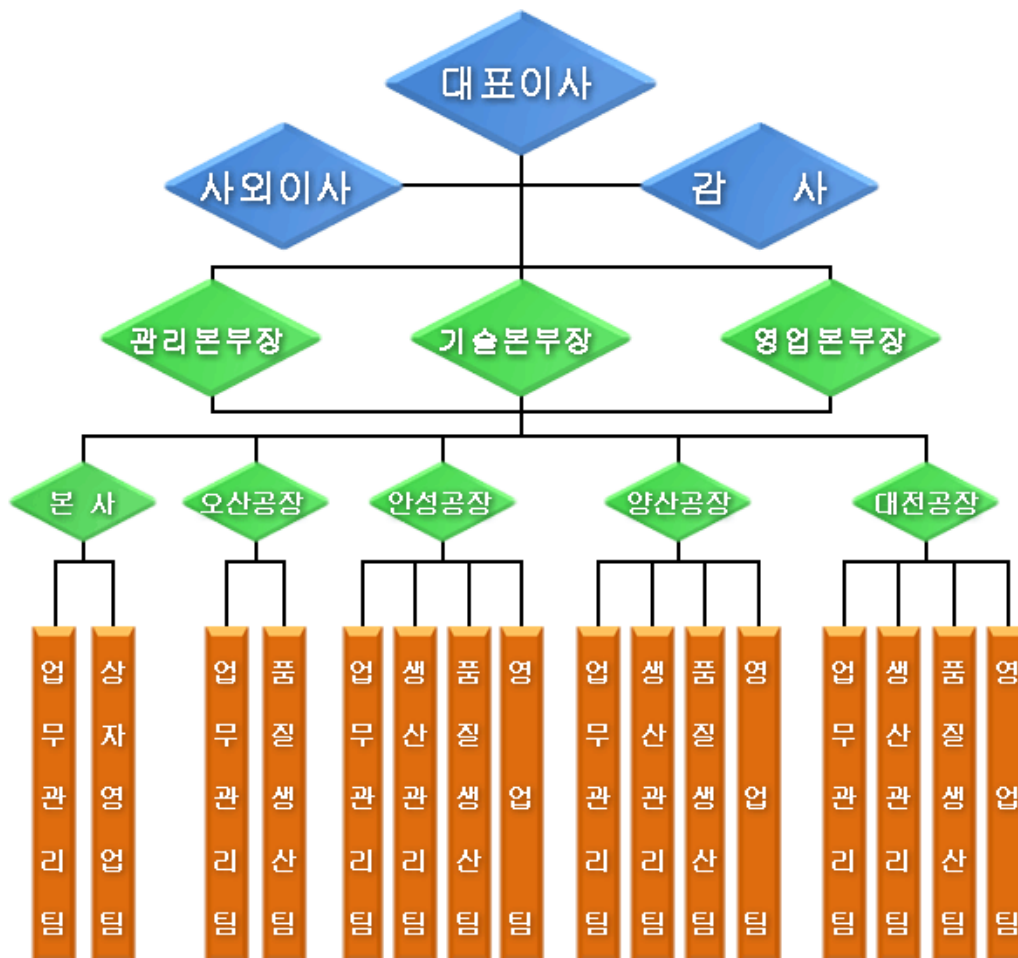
대표이사

사외이사

감 사

관리본부장

기술본부장

영업본부장

본 사

오산공장

안성공장

양산공장

대전공장

업무관리팀

상자영업팀

업무관리팀

품질생산팀

업무관리팀

생산관리팀

품질생산팀

영업팀

업무관리팀

생산관리팀

품질생산팀

영업팀

업무관리팀

생산관리팀

품질생산팀

영업팀